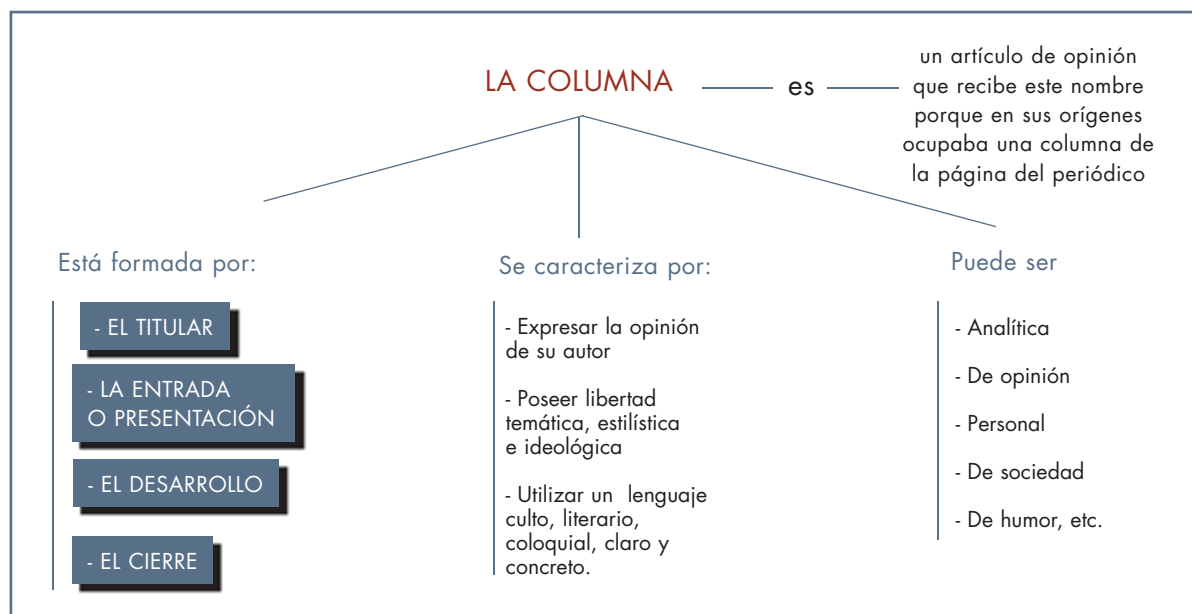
LA COLUMNA — es — un artículo de opinión que recibe este nombre porque en sus orígenes ocupaba una columna de la página del periódico

Está formada por:

- EL TITULAR

- LA ENTRADA O PRESENTACIÓN

- EL DESARROLLO

- EL CIERRE

Se caracteriza por:

- Expresar la opinión de su autor

- Poseer libertad temática, estilística e ideológica

- Utilizar un lenguaje culto, literario, coloquial, claro y concreto.

Puede ser

- Analítica

- De opinión

- Personal

- De sociedad

- De humor, etc.